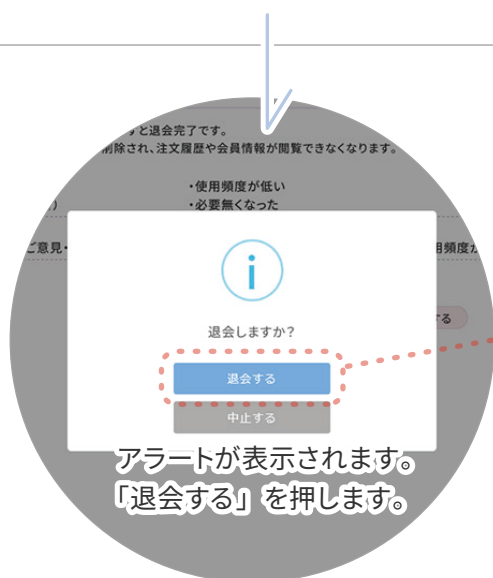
すと退会完了です。
削除され、注文履歴や会員情報が閲覧できなくなります。

・使用頻度が低い
・必要無くなった

)

ご意見・

用頻度が

する

退会しますか?

退会する

中止する

アラートが表示されます。
「退会する」を押します。